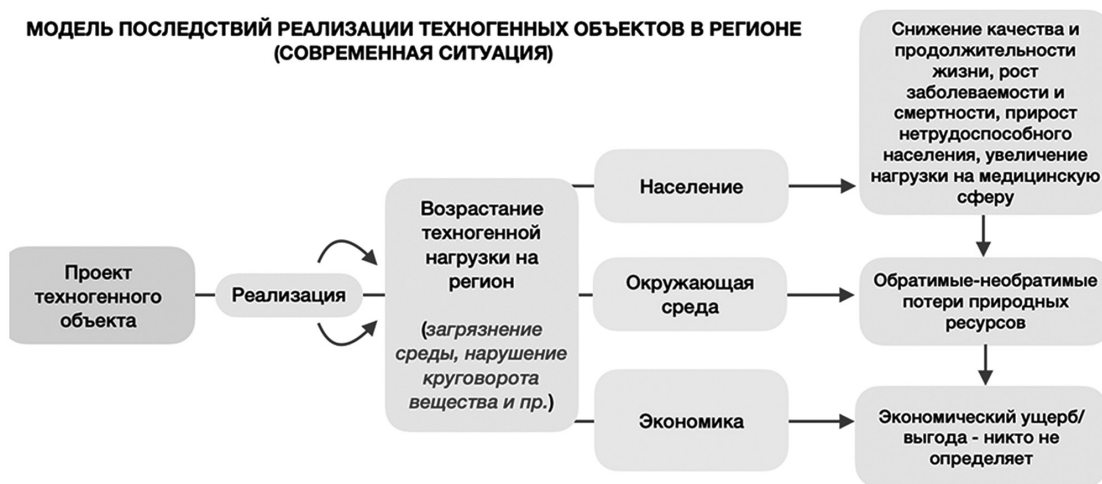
МОДЕЛЬ ПОСЛЕДСТВИЙ РЕАЛИЗАЦИИ ТЕХНОГЕННЫХ ОБЪЕКТОВ В РЕГИОНЕ (СОВРЕМЕННАЯ СИТУАЦИЯ)

Проект техногенного объекта

Реализация

Возрастание техногенной нагрузки на регион

(загрязнение среды, нарушение круговорота вещества и пр.)

Население

Окружающая среда

Экономика

Снижение качества и продолжительности жизни, рост заболеваемости и смертности, прирост нетрудоспособного населения, увеличение нагрузки на медицинскую сферу

Обратимые-необратимые потери природных ресурсов

Экономический ущерб/ выгода - никто не определяет